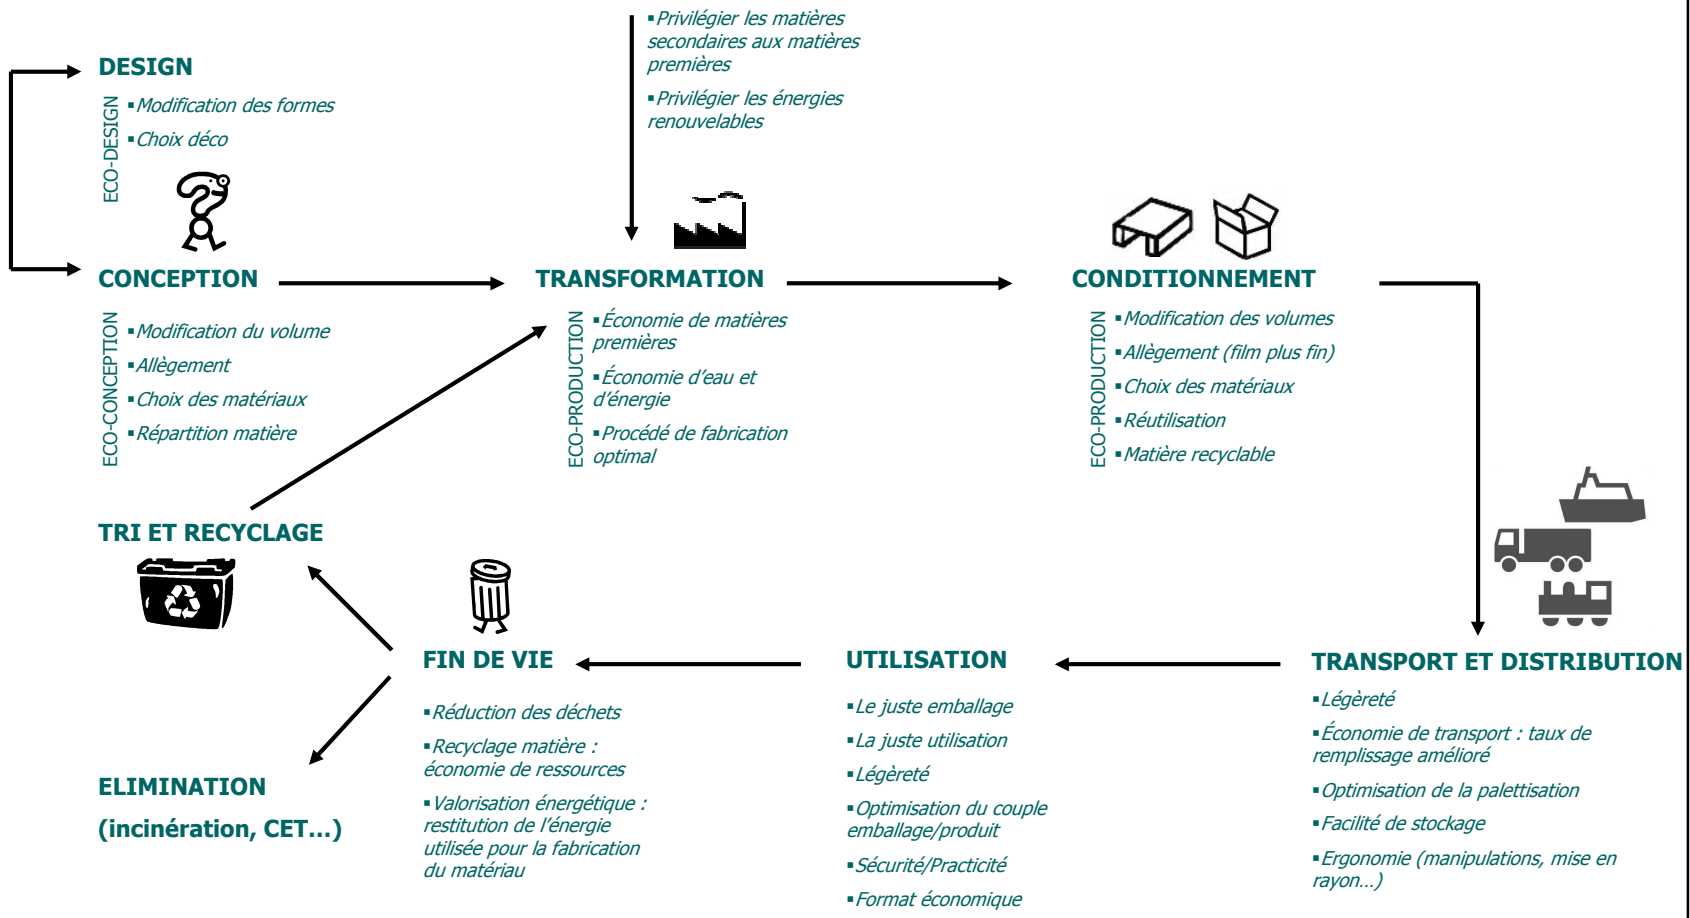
DESIGN

ECO-DESIGN

▪Modification des formes

▪Choix déco

CONCEPTION

ECO-CONCEPTION

▪Modification du volume

▪Allègement

▪Choix des matériaux

▪Répartition matière

▪Privilégier les matières secondaires aux matières premières

▪Privilégier les énergies renouvelables

TRANSFORMATION

ECO-PRODUCTION

▪Économie de matières premières

▪Économie d'eau et d'énergie

▪Procédé de fabrication optimal

CONDITIONNEMENT

ECO-PRODUCTION

▪Modification des volumes

▪Allègement (film plus fin)

▪Choix des matériaux

▪Réutilisation

▪Matière recyclable

TRI ET RECYCLAGE

FIN DE VIE

▪Réduction des déchets

▪Recyclage matière : économie de ressources

▪Valorisation énergétique : restitution de l'énergie utilisée pour la fabrication du matériau

UTILISATION

▪Le juste emballage

▪La juste utilisation

▪Légèreté

▪Optimisation du couple emballage/produit

▪Sécurité/Practicité

▪Format économique

TRANSPORT ET DISTRIBUTION

▪Légèreté

▪Économie de transport : taux de remplissage amélioré

▪Optimisation de la palettisation

▪Facilité de stockage

▪Ergonomie (manipulations, mise en rayon…)

ELIMINATION

(incinération, CET…)